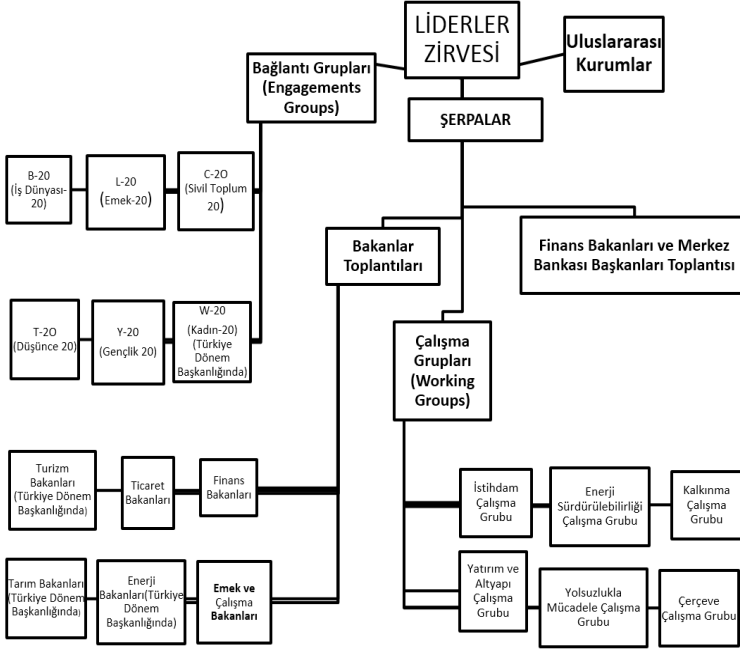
LİDERLER ZİRVESİ

Uluslararası Kurumlar

Bağlantı Grupları (Engagements Groups)

ŞERPALAR

B-20 (İş Dünyası-20)

L-20 (Emek-20)

C-20 (Sivil Toplum 20)

Bakanlar Toplantıları

Finans Bakanları ve Merkez Bankası Başkanları Toplantısı

T-20 (Düşünce 20)

Y-20 (Gençlik 20)

W-20 (Kadın-20) (Türkiye Dönem Başkanlığında)

Çalışma Grupları (Working Groups)

Turizm Bakanları (Türkiye Dönem Başkanlığında)

Ticaret Bakanları

Finans Bakanları

İstihdam Çalışma Grubu

Enerji Sürdürülebilirliği Çalışma Grubu

Kalkınma Çalışma Grubu

Tarım Bakanları (Türkiye Dönem Başkanlığında)

Enerji Bakanları(Türkiye Dönem Başkanlığında)

Emek ve Çalışma Bakanları

Yatırım ve Altyapı Çalışma Grubu

Yolsuzlukla Mücadele Çalışma Grubu

Çerçeve Çalışma Grubu